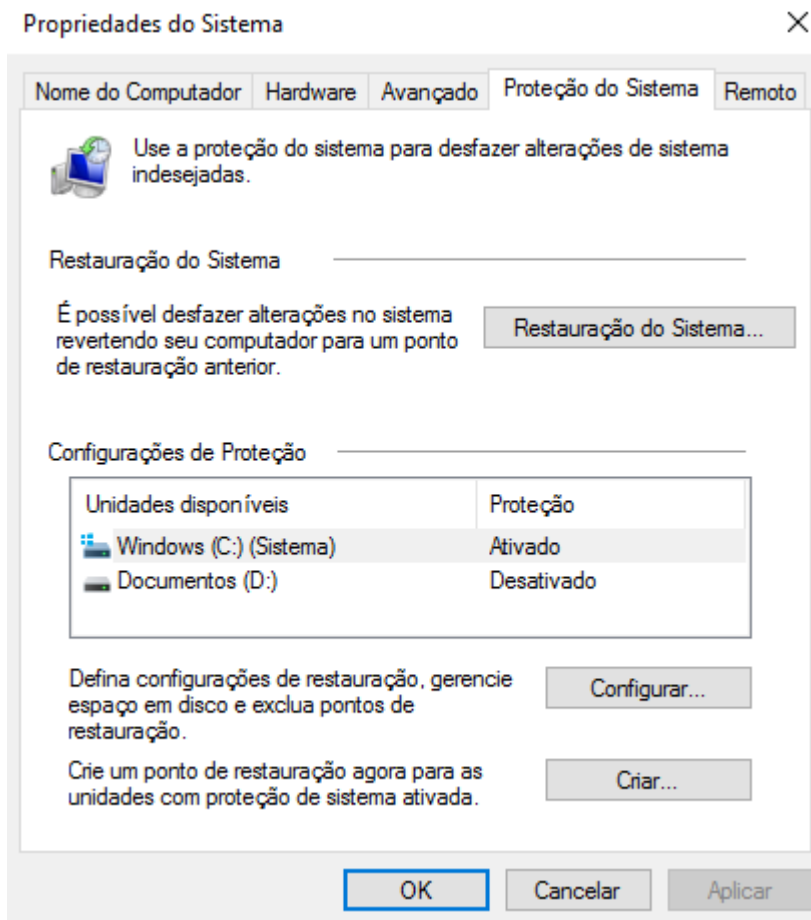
Propriedades do Sistema

×

Nome do Computador | Hardware | Avançado | Proteção do Sistema | Remoto

Use a proteção do sistema para desfazer alterações de sistema indesejadas.

Restauração do Sistema

É possível desfazer alterações no sistema revertendo seu computador para um ponto de restauração anterior.

Restauração do Sistema...

Configurações de Proteção

| Unidades disponíveis | Proteção |
|---|---|
| Windows (C:) (Sistema) | Ativado |
| Documentos (D:) | Desativado |

Defina configurações de restauração, gerencie espaço em disco e exclua pontos de restauração.

Configurar...

Crie um ponto de restauração agora para as unidades com proteção de sistema ativada.

Criar...

OK | Cancelar | Aplicar